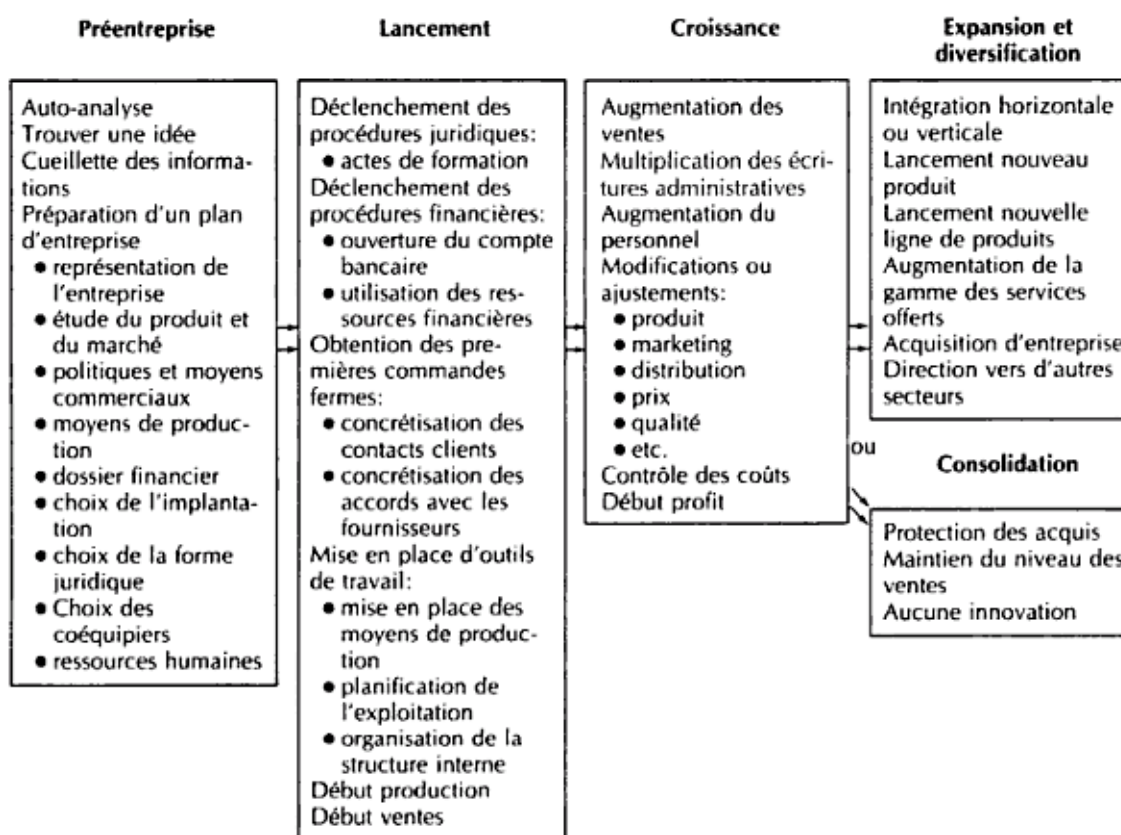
Préentreprise

Auto-analyse
Trouver une idée
Cueillette des informations
Préparation d'un plan d'entreprise
• représentation de l'entreprise
• étude du produit et du marché
• politiques et moyens commerciaux
• moyens de production
• dossier financier
• choix de l'implantation
• choix de la forme juridique
• Choix des coéquipiers
• ressources humaines

Lancement

Déclenchement des procédures juridiques:
• actes de formation
Déclenchement des procédures financières:
• ouverture du compte bancaire
• utilisation des ressources financières
Obtention des premières commandes fermes:
• concrétisation des contacts clients
• concrétisation des accords avec les fournisseurs
Mise en place d'outils de travail:
• mise en place des moyens de production
• planification de l'exploitation
• organisation de la structure interne
Début production
Début ventes

Croissance

Augmentation des ventes
Multiplication des écritures administratives
Augmentation du personnel
Modifications ou ajustements:
• produit
• marketing
• distribution
• prix
• qualité
• etc.
Contrôle des coûts
Début profit

Expansion et diversification

Intégration horizontale ou verticale
Lancement nouveau produit
Lancement nouvelle ligne de produits
Augmentation de la gamme des services offerts
Acquisition d'entreprise
Direction vers d'autres secteurs

ou

Consolidation

Protection des acquis
Maintien du niveau des ventes
Aucune innovation